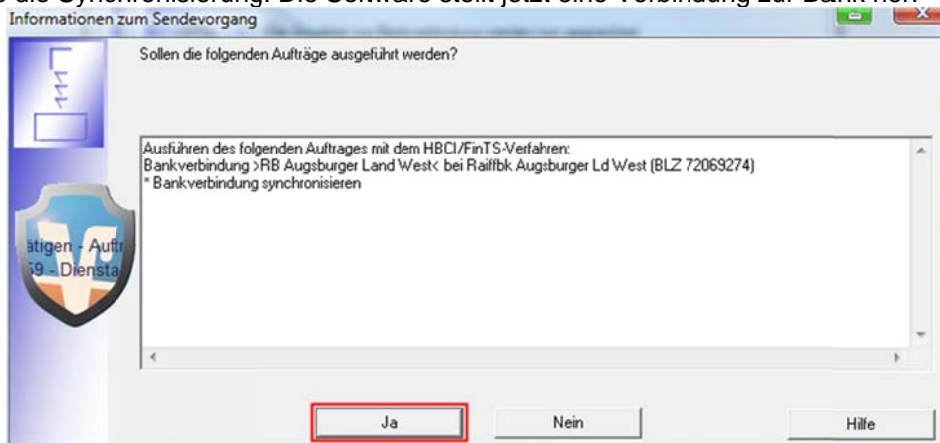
Informationen zum Sendevorgang

Sollen die folgenden Aufträge ausgeführt werden?

Ausführen des folgenden Auftrages mit dem HBCI/FinTS-Verfahren:
Bankverbindung >RB Augsburger Land West< bei Raiffbk Augsburger Ld West (BLZ 72069274)
* Bankverbindung synchronisieren

ätigen - Auftr
59 - Diensta

Ja

Nein

Hilfe